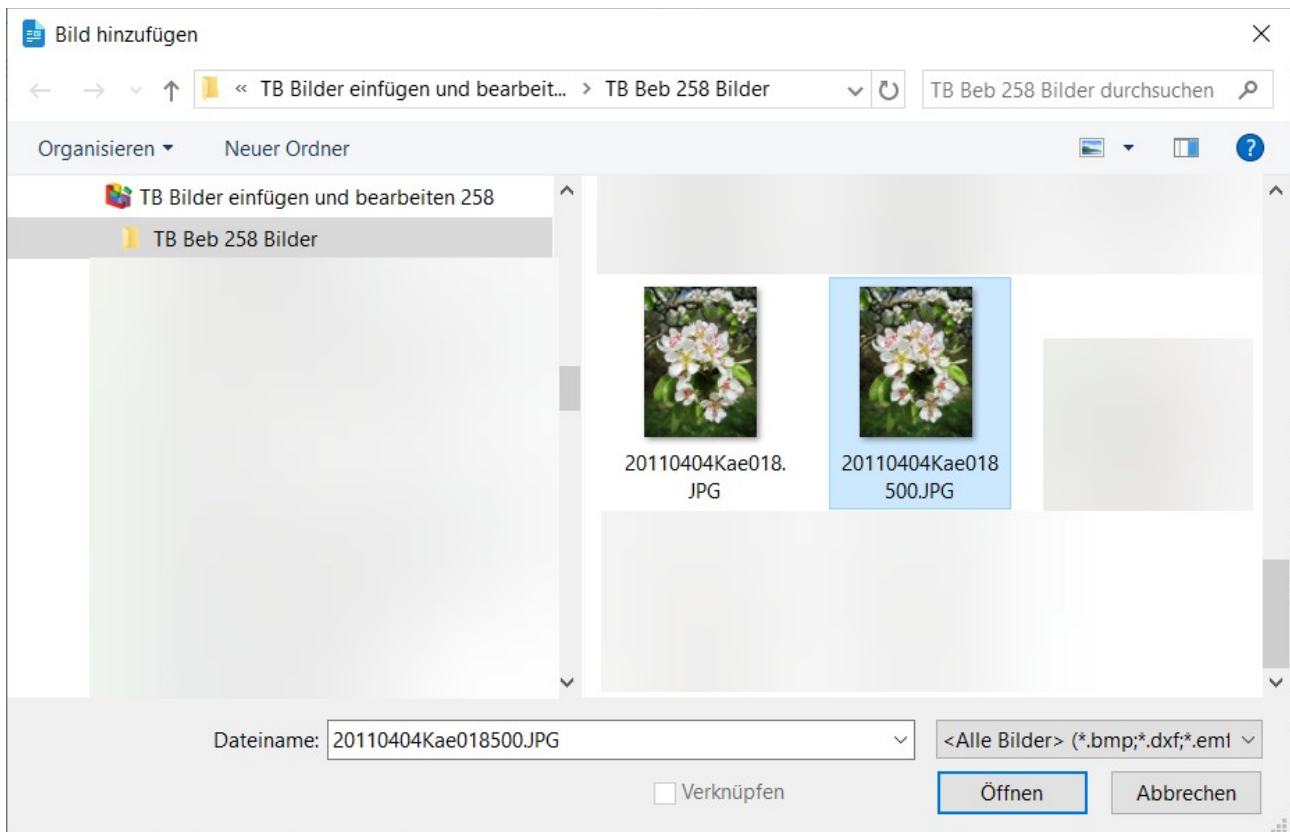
Bild hinzufügen

« TB Bilder einfügen und bearbeit... > TB Beb 258 Bilder

TB Beb 258 Bilder durchsuchen

Organisieren ▾ Neuer Ordner

TB Bilder einfügen und bearbeiten 258

TB Beb 258 Bilder

20110404Kae018.JPG

20110404Kae018500.JPG

Dateiname: 20110404Kae018500.JPG

<Alle Bilder> (*.bmp;*.dxf;*.emf

Verknüpfen

Öffnen

Abbrechen